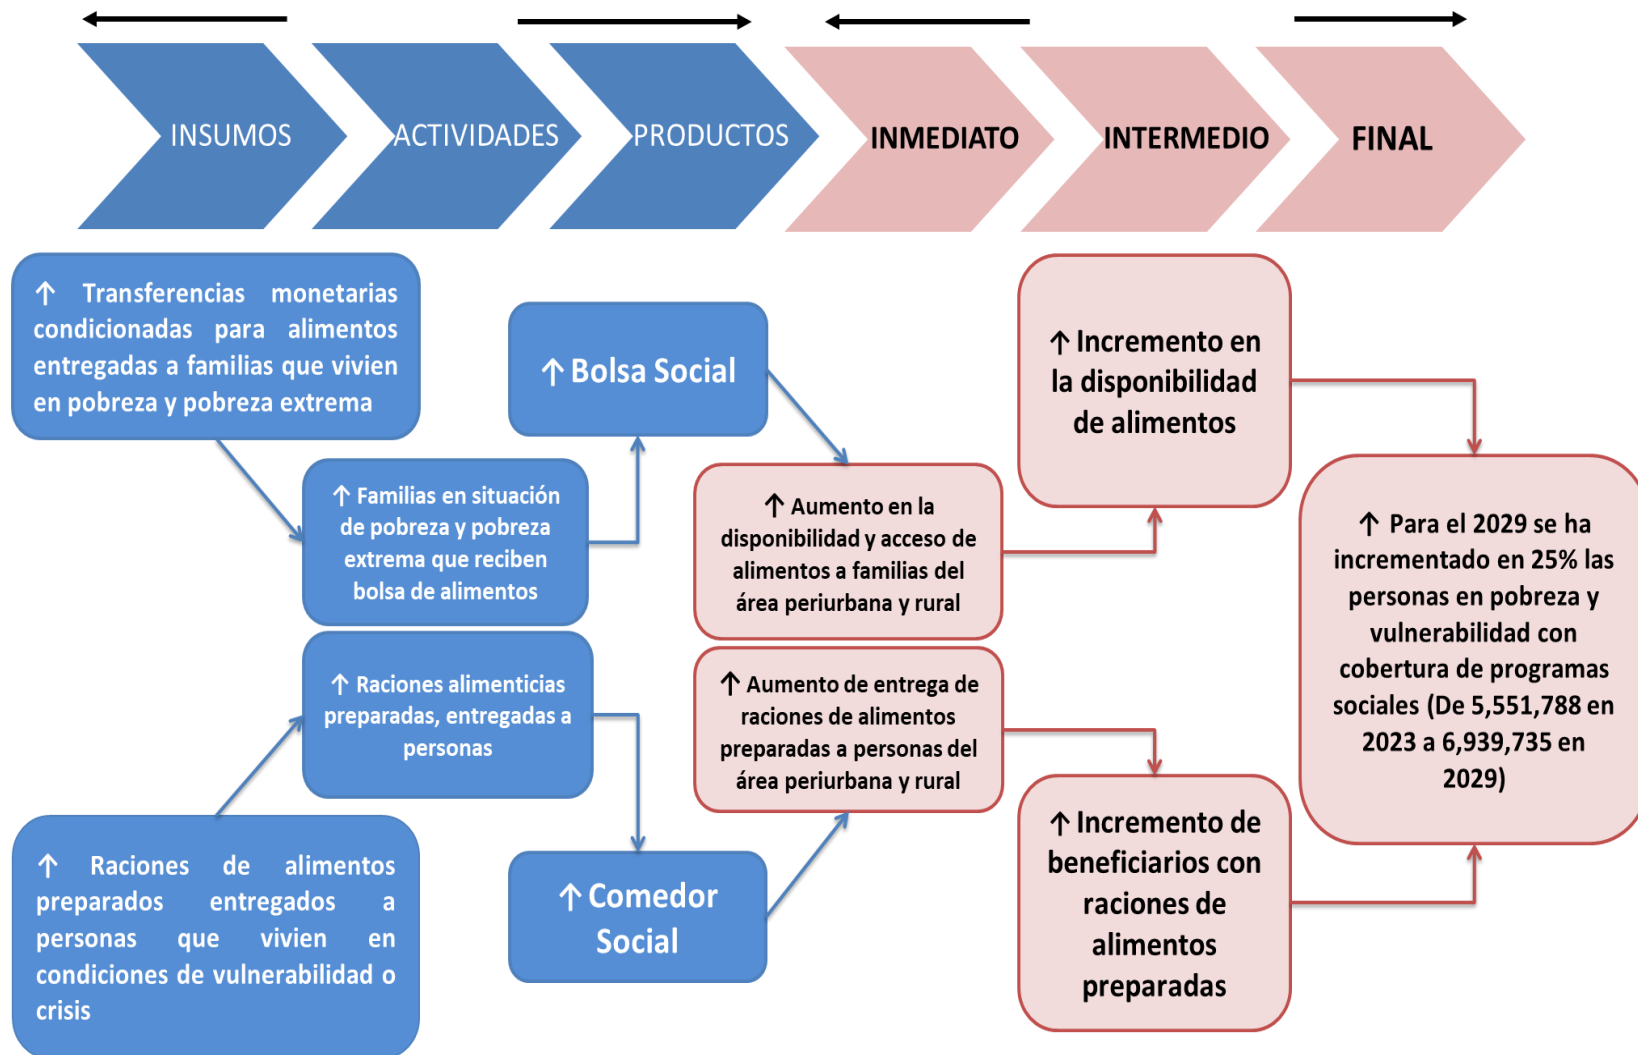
INSUMOS

ACTIVIDADES

PRODUCTOS

INMEDIATO

INTERMEDIO

FINAL

↑ Transferencias monetarias condicionadas para alimentos entregadas a familias que vivien en pobreza y pobreza extrema

↑ Familias en situación de pobreza y pobreza extrema que reciben bolsa de alimentos

↑ Bolsa Social

↑ Aumento en la disponibilidad y acceso de alimentos a familias del área periurbana y rural

↑ Incremento en la disponibilidad de alimentos

↑ Para el 2029 se ha incrementado en 25% las personas en pobreza y vulnerabilidad con cobertura de programas sociales (De 5,551,788 en 2023 a 6,939,735 en 2029)

↑ Raciones alimenticias preparadas, entregadas a personas

↑ Aumento de entrega de raciones de alimentos preparadas a personas del área periurbana y rural

↑ Raciones de alimentos preparados entregados a personas que vivien en condiciones de vulnerabilidad o crisis

↑ Comedor Social

↑ Incremento de beneficiarios con raciones de alimentos preparadas